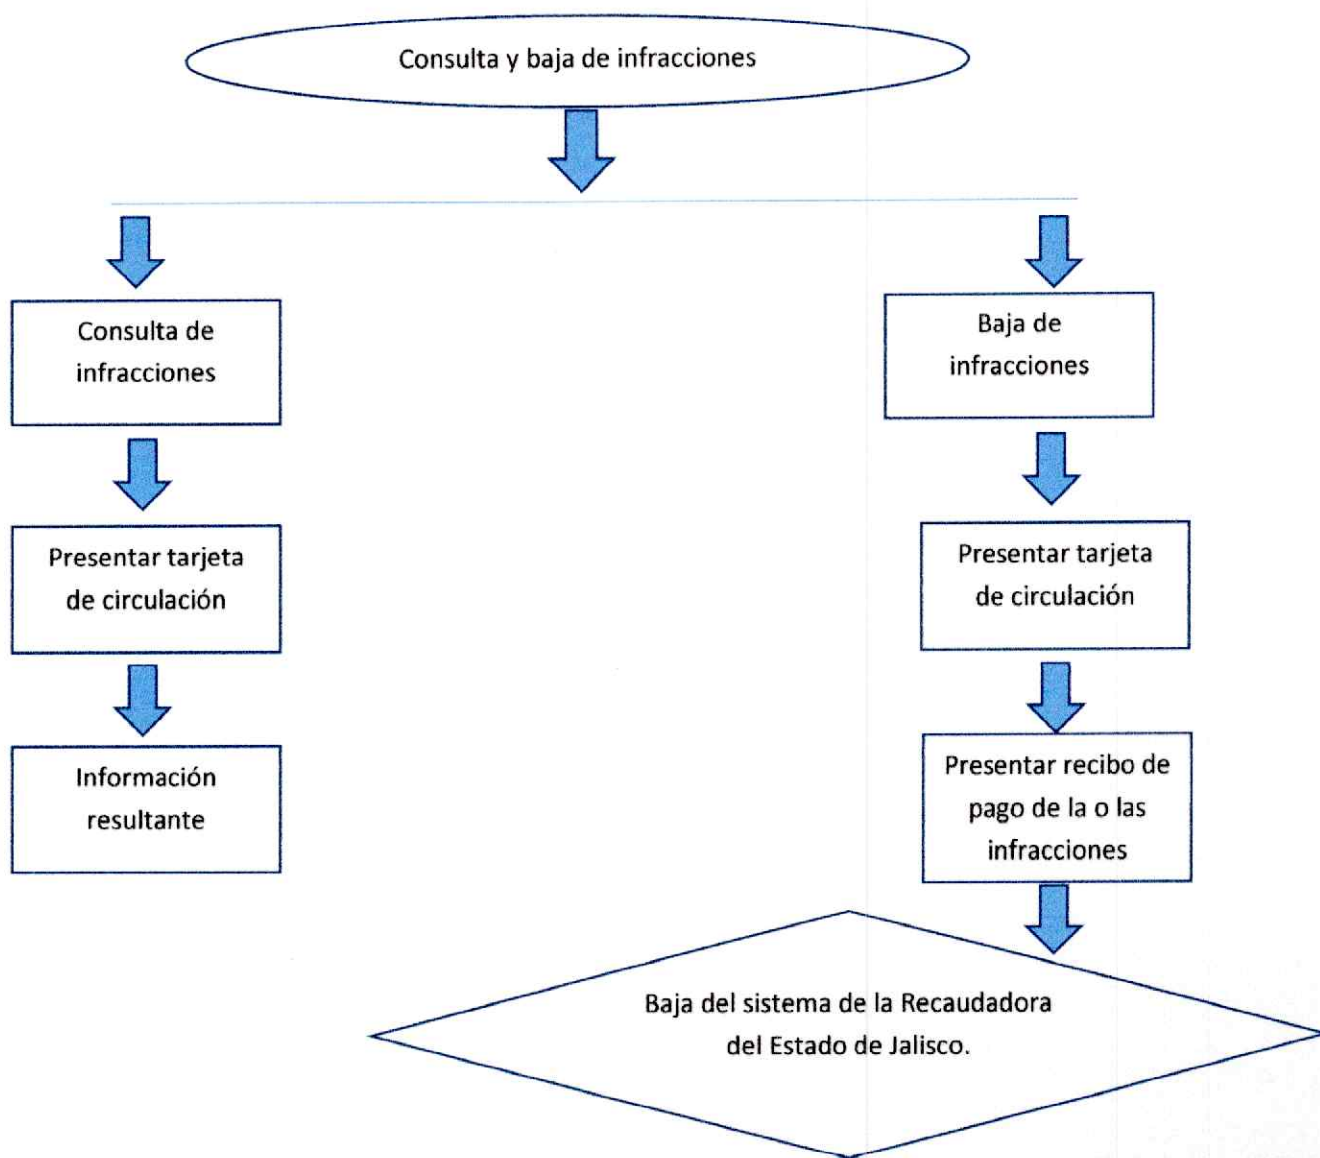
Consulta y baja de infracciones

Consulta de infracciones

Presentar tarjeta de circulación

Información resultante

Baja de infracciones

Presentar tarjeta de circulación

Presentar recibo de pago de la o las infracciones

Baja del sistema de la Recaudadora del Estado de Jalisco.